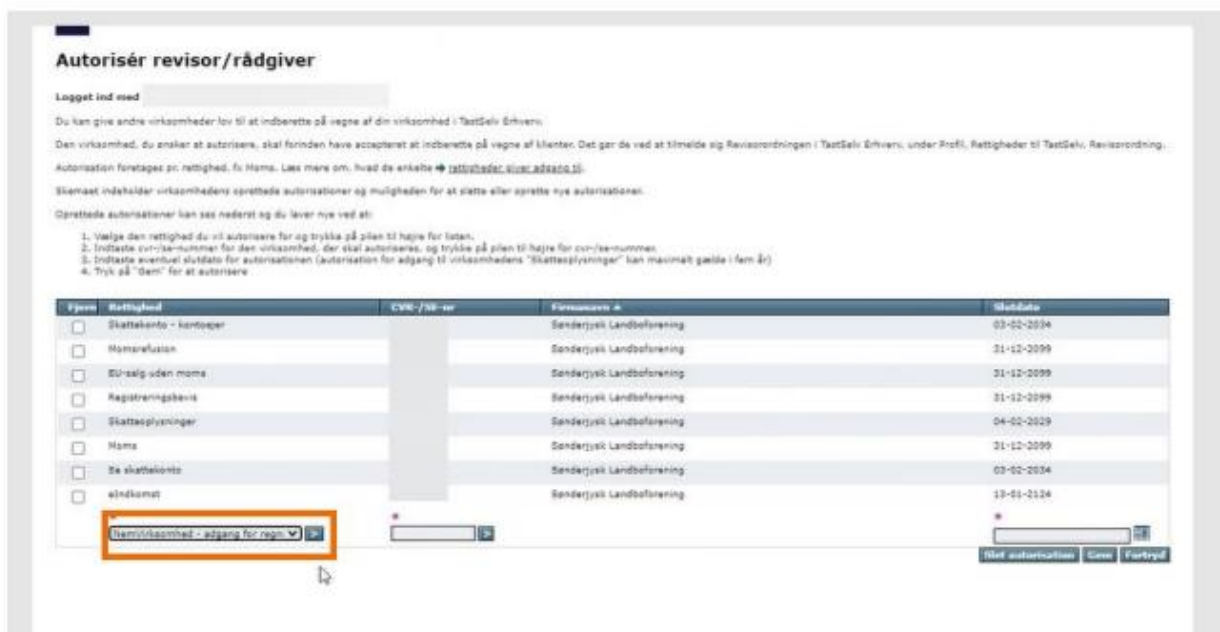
Autorisér revisor/rådgiver

Logget ind med

Du kan give andre virksomheder lov til at indberette på vegne af din virksomhed i TastSelv Erhverv.

Den virksomhed, du ønsker at autorisere, skal forinden have accepteret at indberette på vegne af klienter. Det gør de ved at tilmelde sig Revisorordningen i TastSelv Erhverv, under Profil, Rettigheder til TastSelv, Revisorordning.

Autorisation foretages pr. rettighed, fx Moms. Læs mere om, hvad de enkelte ➔ rettigheder giver adgang til.

Skemaet indeholder virksomhedens oprettede autorisationer og muligheden for at slette eller oprette nye autorisationer.

Oprettede autorisationer kan ses nederst og du laver nye ved at:

1. Vælge den rettighed du vil autorisere for og trykke på pilen til højre for listen.
2. Indtaste cvr-/se-nummer for den virksomhed, der skal autoriseres, og trykke på pilen til højre for cvr-/se-nummer.
3. Indtaste eventuel slutdato for autorisationen (autorisation for adgang til virksomhedens "Skatteoplysninger" kan maksimalt gælde i fem år)
4. Tryk på "Gem" for at autorisere

| Fjern | Rettighed | CVR-/SE-nr | Firmanavn ▲ | Slutdato |
|---|---|---|---|---|
| ☐ | Skattekonto - kontoejer | | Sønderjysk Landboforening | 03-02-2034 |
| ☐ | Momsrefusion | | Sønderjysk Landboforening | 31-12-2099 |
| ☐ | EU-salg uden moms | | Sønderjysk Landboforening | 31-12-2099 |
| ☐ | Registreringsbevis | | Sønderjysk Landboforening | 31-12-2099 |
| ☐ | Skatteoplysninger | | Sønderjysk Landboforening | 04-02-2029 |
| ☐ | Moms | | Sønderjysk Landboforening | 31-12-2099 |
| ☐ | Se skattekonto | | Sønderjysk Landboforening | 03-02-2034 |
| ☐ | eIndkomst | | Sønderjysk Landboforening | 13-01-2124 |

NemVirksomhed - adgang for regn

Slet autorisation Gem Fortryd